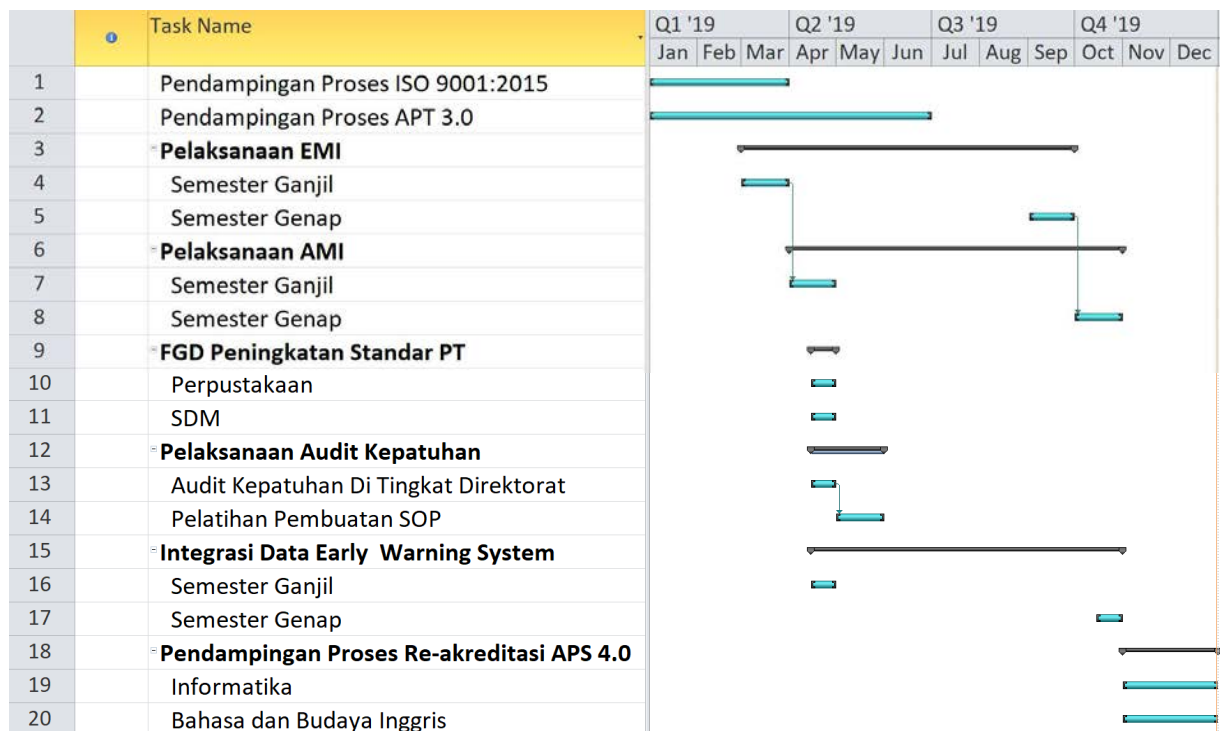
| | | Task Name |
|---|---|---|
| 1 | | Pendampingan Proses ISO 9001:2015 |
| 2 | | Pendampingan Proses APT 3.0 |
| 3 | | Pelaksanaan EMI |
| 4 | | Semester Ganjil |
| 5 | | Semester Genap |
| 6 | | Pelaksanaan AMI |
| 7 | | Semester Ganjil |
| 8 | | Semester Genap |
| 9 | | FGD Peningkatan Standar PT |
| 10 | | Perpustakaan |
| 11 | | SDM |
| 12 | | Pelaksanaan Audit Kepatuhan |
| 13 | | Audit Kepatuhan Di Tingkat Direktorat |
| 14 | | Pelatihan Pembuatan SOP |
| 15 | | Integrasi Data Early Warning System |
| 16 | | Semester Ganjil |
| 17 | | Semester Genap |
| 18 | | Pendampingan Proses Re-akreditasi APS 4.0 |
| 19 | | Informatika |
| 20 | | Bahasa dan Budaya Inggris |

Q1 '19 Q2 '19 Q3 '19 Q4 '19
Jan Feb Mar Apr May Jun Jul Aug Sep Oct Nov Dec